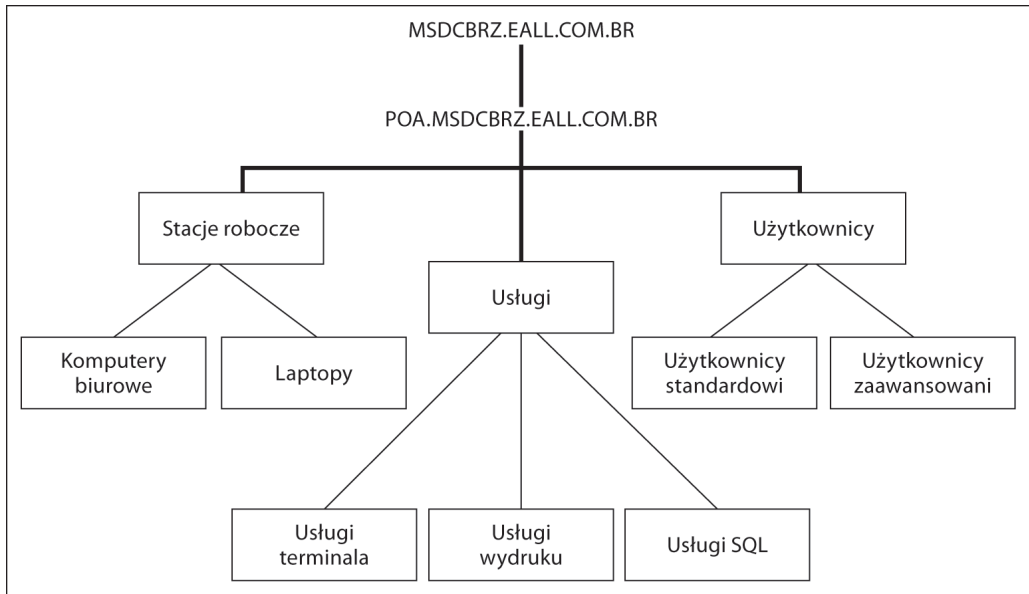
MSDCBRZ.EALL.COM.BR

POA.MSDCBRZ.EALL.COM.BR

Stacje robocze

Usługi

Użytkownicy

Komputery biurowe

Laptopy

Użytkownicy standardowi

Użytkownicy zaawansowani

Usługi terminala

Usługi wydruku

Usługi SQL